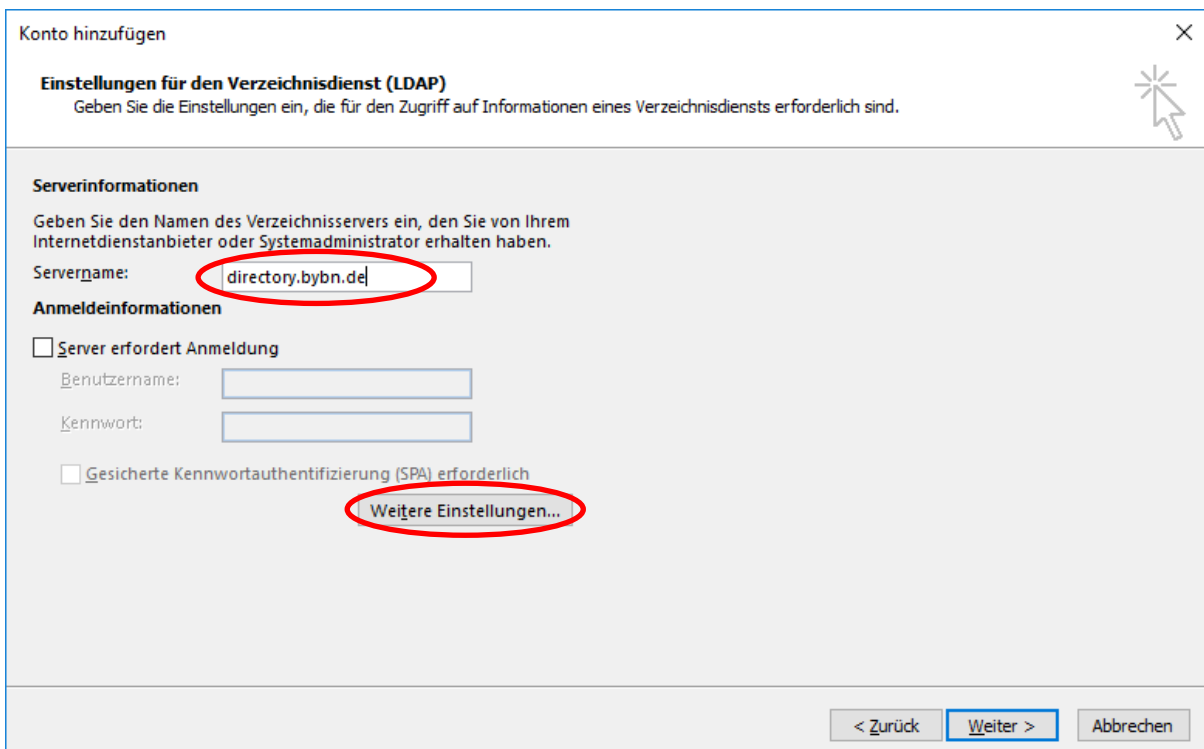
Konto hinzufügen

Einstellungen für den Verzeichnisdienst (LDAP)
Geben Sie die Einstellungen ein, die für den Zugriff auf Informationen eines Verzeichnisdiensts erforderlich sind.

Serverinformationen

Geben Sie den Namen des Verzeichnisservers ein, den Sie von Ihrem Internetdienstanbieter oder Systemadministrator erhalten haben.

Servername: directory.bybn.de

Anmeldeinformationen

Server erfordert Anmeldung

Benutzername:

Kennwort:

Gesicherte Kennwortauthentifizierung (SPA) erforderlich

Weitere Einstellungen...

< Zurück Weiter > Abbrechen